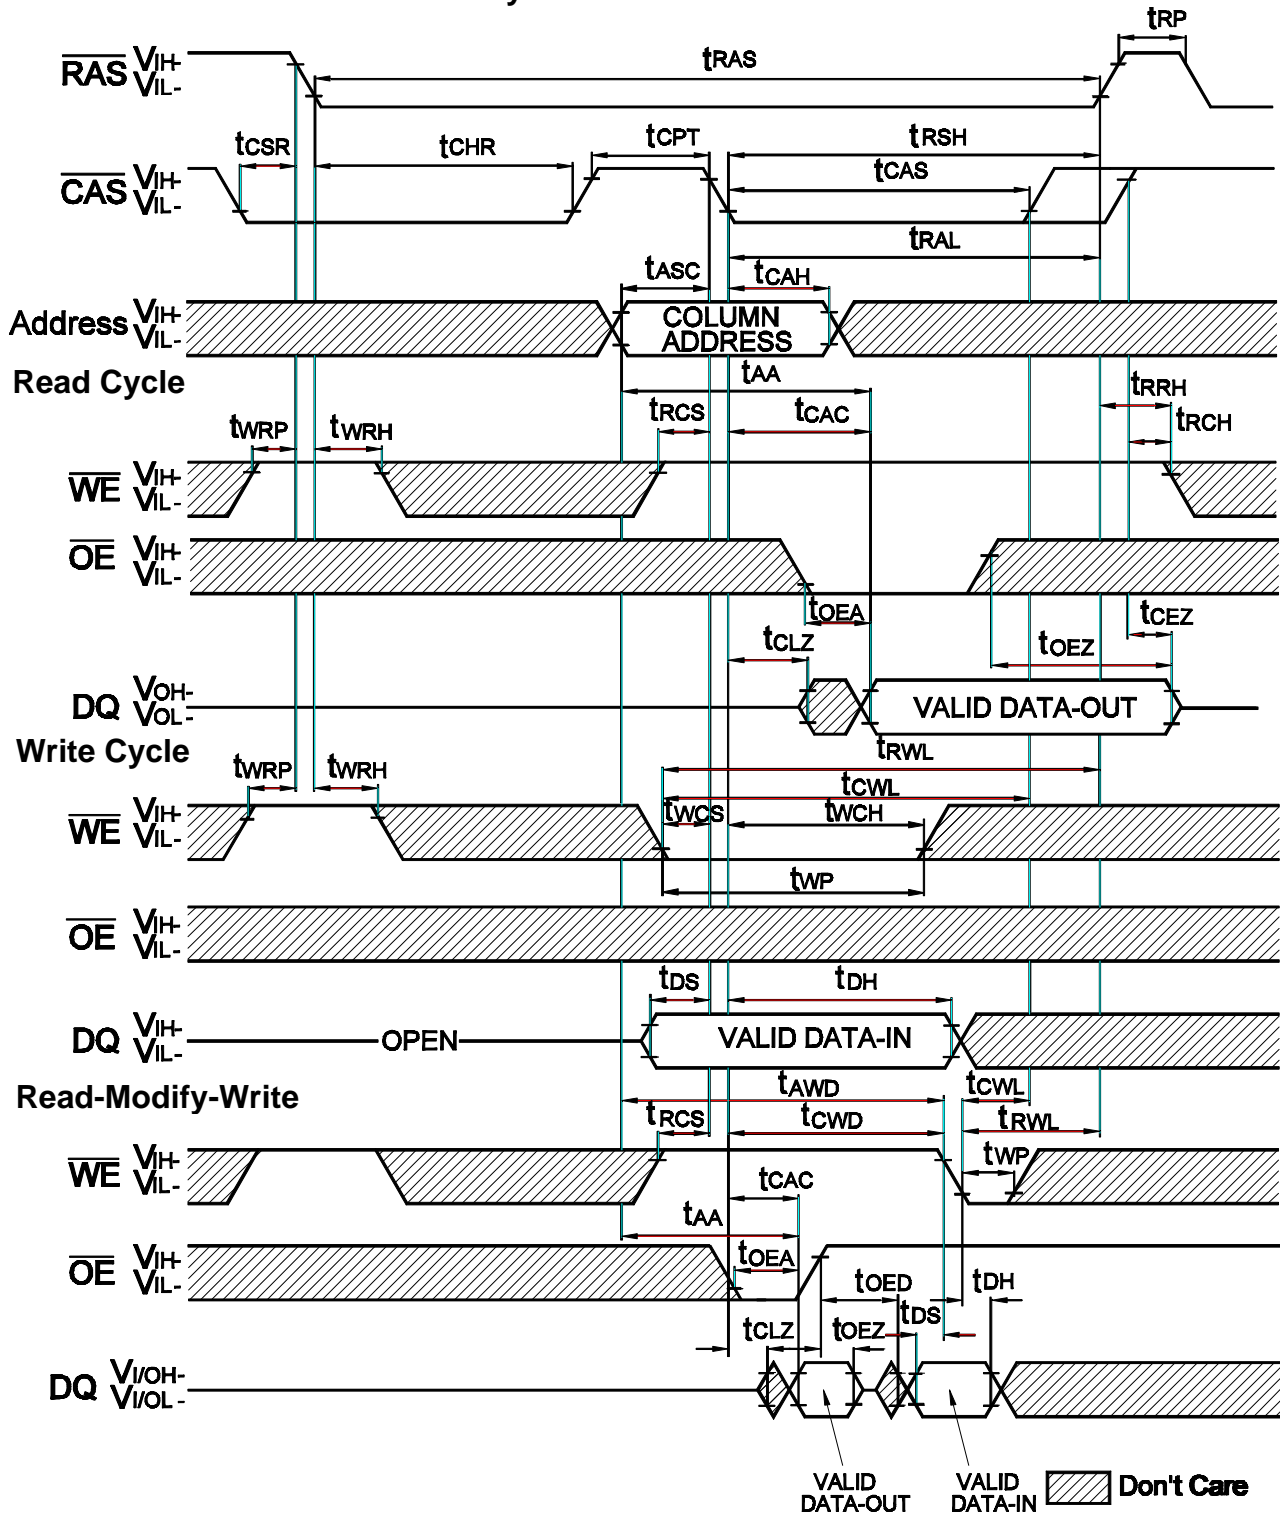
tRP
tRAS
$\overline{RAS}$ VIH- VIL-
tCSR
tCHR
tCPT
tRSH
tCAS
$\overline{CAS}$ VIH- VIL-
tRAL
tASC
tCAH
Address VIH- VIL-
COLUMN ADDRESS
Read Cycle
tAA
tRRH
tRCS
tCAC
tRCH
tWRP
tWRH
$\overline{WE}$ VIH- VIL-
$\overline{OE}$ VIH- VIL-
tOEA
tCEZ
tCLZ
tOEZ
DQ VOH- VOL-
VALID DATA-OUT
Write Cycle
tRWL
tWRP
tWRH
tCWL
$\overline{WE}$ VIH- VIL-
tWCS
tWCH
tWP
$\overline{OE}$ VIH- VIL-
tDS
tDH
DQ VIH- VIL-
OPEN
VALID DATA-IN
Read-Modify-Write
tAWD
tCWL
tRCS
tCWD
tRWL
tWP
$\overline{WE}$ VIH- VIL-
tCAC
tAA
$\overline{OE}$ VIH- VIL-
tOEA
tOED
tDH
tDS
tCLZ
tOEZ
DQ VI/OH- VI/OL-
VALID DATA-OUT
VALID DATA-IN
Don't Care